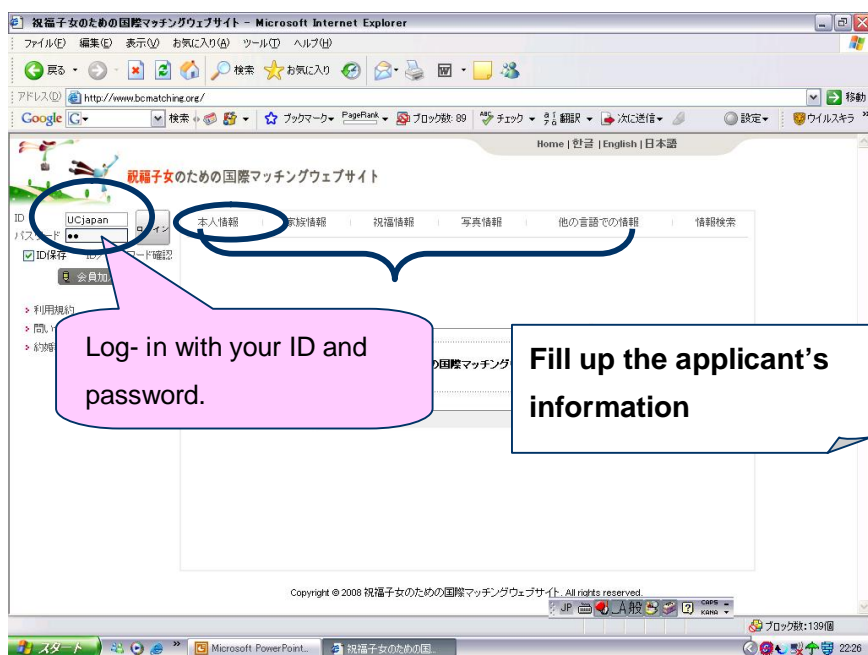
祝福子女のための国際マッチングウェブサイト - Microsoft Internet Explorer

ファイル(F) 編集(E) 表示(V) お気に入り(A) ツール(T) ヘルプ(H)

戻る 検索 お気に入り

アドレス(D) http://www.bcmatching.org/ 移動

Google G 検索 ブックマーク PageRank ブロック数: 89 チェック 翻訳 次に送信 設定 ウイルスキラ

Home | 한글 | English | 日本語

祝福子女のための国際マッチングウェブサイト

ID UCjapan
パスワード ••
ログイン
ID保存 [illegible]ワード確認
会員加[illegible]

本人情報 家族情報 祝福情報 写真情報 他の言語での情報 情報検索

利用規約
問い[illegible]
紛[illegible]

Log- in with your ID and password.

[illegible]の国際マッチング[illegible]

Fill up the applicant's information

Copyright © 2008 祝福子女のための国際マッチングウェブサイト. All rights reserved.

JP 般 CAPS KANA

ブロック数: 139個

スタート Microsoft PowerPoint... 祝福子女のための国... 22:26